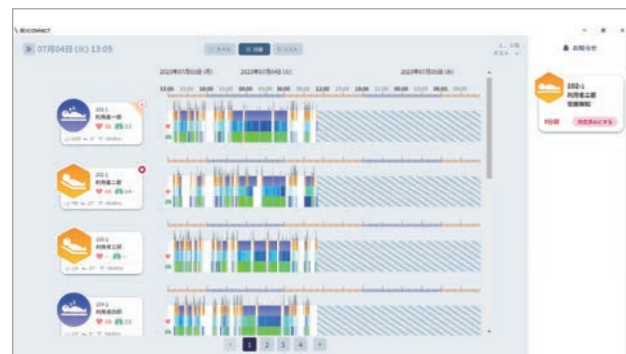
眠りCONNECT

07月04日 (火) 13:05

すべて　ON 　ケア

2023年07月03日 (月)　2023年07月04日 (火)　2023年07月05日 (水)

12:00　18:00　00:00　06:00　12:00　18:00　00:00　06:00　12:00　18:00　00:00　06:00

101-1
利用者一郎

102-1
利用者二郎

103-1
利用者三郎

104-1
利用者四郎

お知らせ

102-1
利用者二郎
見守り

対応済みにする

1　2　3　4